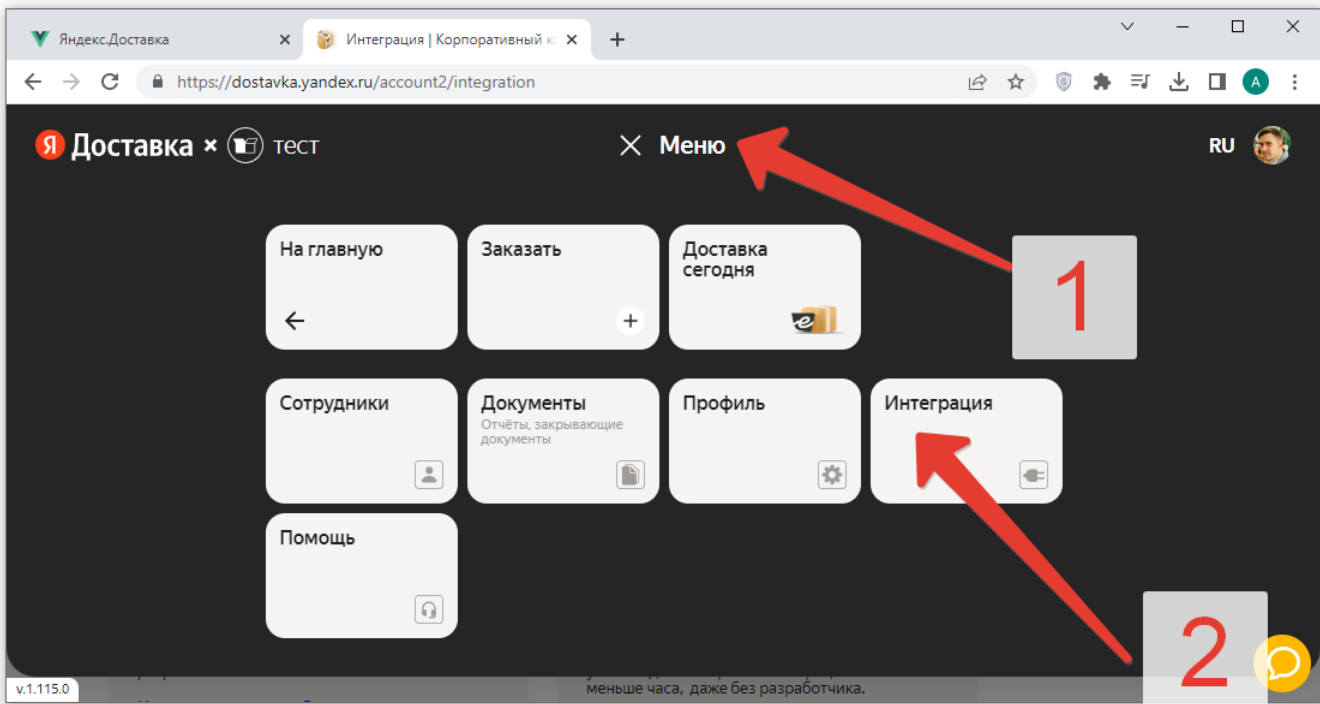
Яндекс.Доставка

Интеграция | Корпоративный к

https://dostavka.yandex.ru/account2/integration

A

Я Доставка × тест

Меню

RU

На главную

Заказать

Доставка сегодня

1

Сотрудники

Документы
Отчёты, закрывающие документы

Профиль

Интеграция

Помощь

2

v.1.115.0

меньше часа, даже без разработчика.